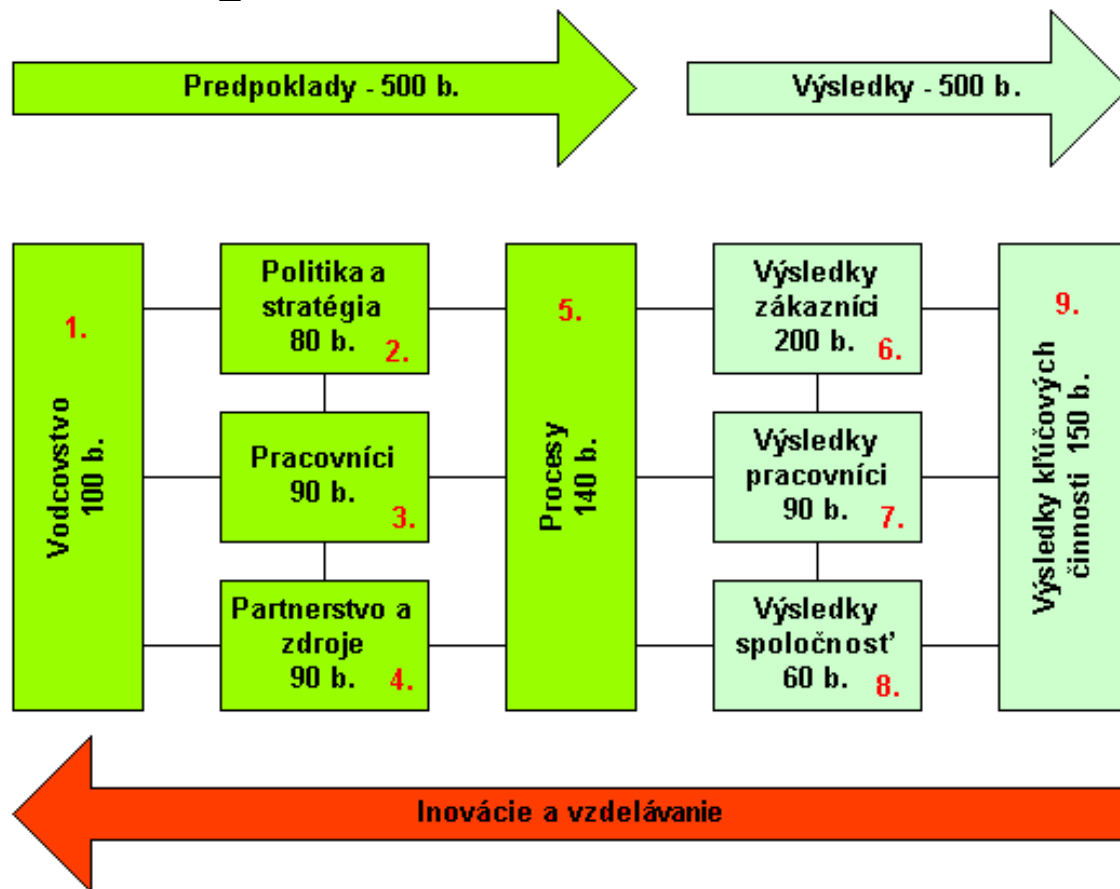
Predpoklady - 500 b.

Výsledky - 500 b.

1.
Vodcovstvo
100 b.

Politika a stratégia
80 b. 2.

Pracovníci
90 b. 3.

Partnerstvo a zdroje
90 b. 4.

5.
Procesy
140 b.

Výsledky zákazníci
200 b. 6.

Výsledky pracovníci
90 b. 7.

Výsledky spoločnosť
60 b. 8.

9.
Výsledky kľúčových činností 150 b.

Inovácie a vzdelávanie